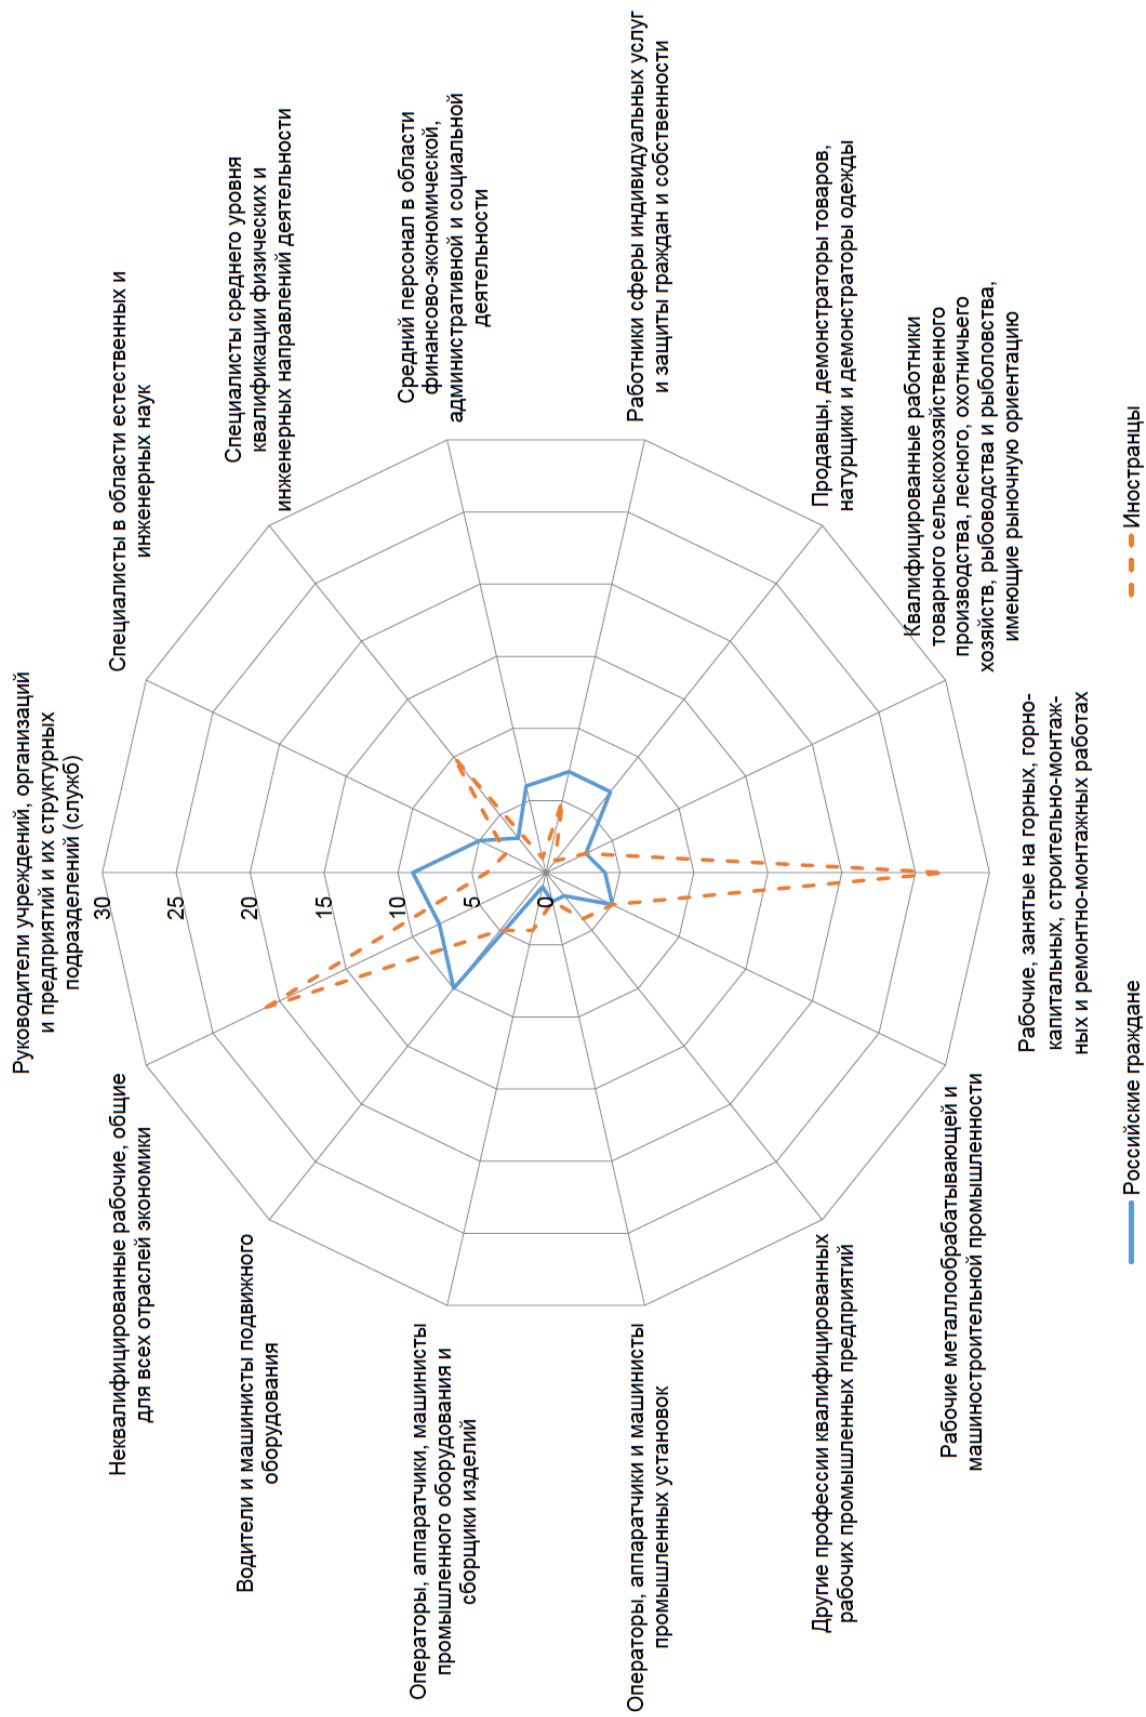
Руководители учреждений, организаций и предприятий и их структурных подразделений (служб)

30
25
20
15
10
5
0

Специалисты в области естественных и инженерных наук

Специалисты среднего уровня квалификации физических и инженерных направлений деятельности

Средний персонал в области финансово-экономической, административной и социальной деятельности

Работники сферы индивидуальных услуг и защиты граждан и собственности

Продавцы, демонстраторы товаров, натурщики и демонстраторы одежды

Квалифицированные работники товарного сельскохозяйственного производства, лесного, охотничьего хозяйств, рыбоводства и рыболовства, имеющие рыночную ориентацию

Рабочие, занятые на горных, горнокапитальных, строительно-монтажных и ремонтно-монтажных работах

Рабочие металлообрабатывающей и машиностроительной промышленности

Другие профессии квалифицированных рабочих промышленных предприятий

Операторы, аппаратчики и машинисты промышленных установок

Операторы, аппаратчики, машинисты промышленного оборудования и сборщики изделий

Водители и машинисты подвижного оборудования

Неквалифицированные рабочие, общие для всех отраслей экономики

Российские граждане
Иностранцы